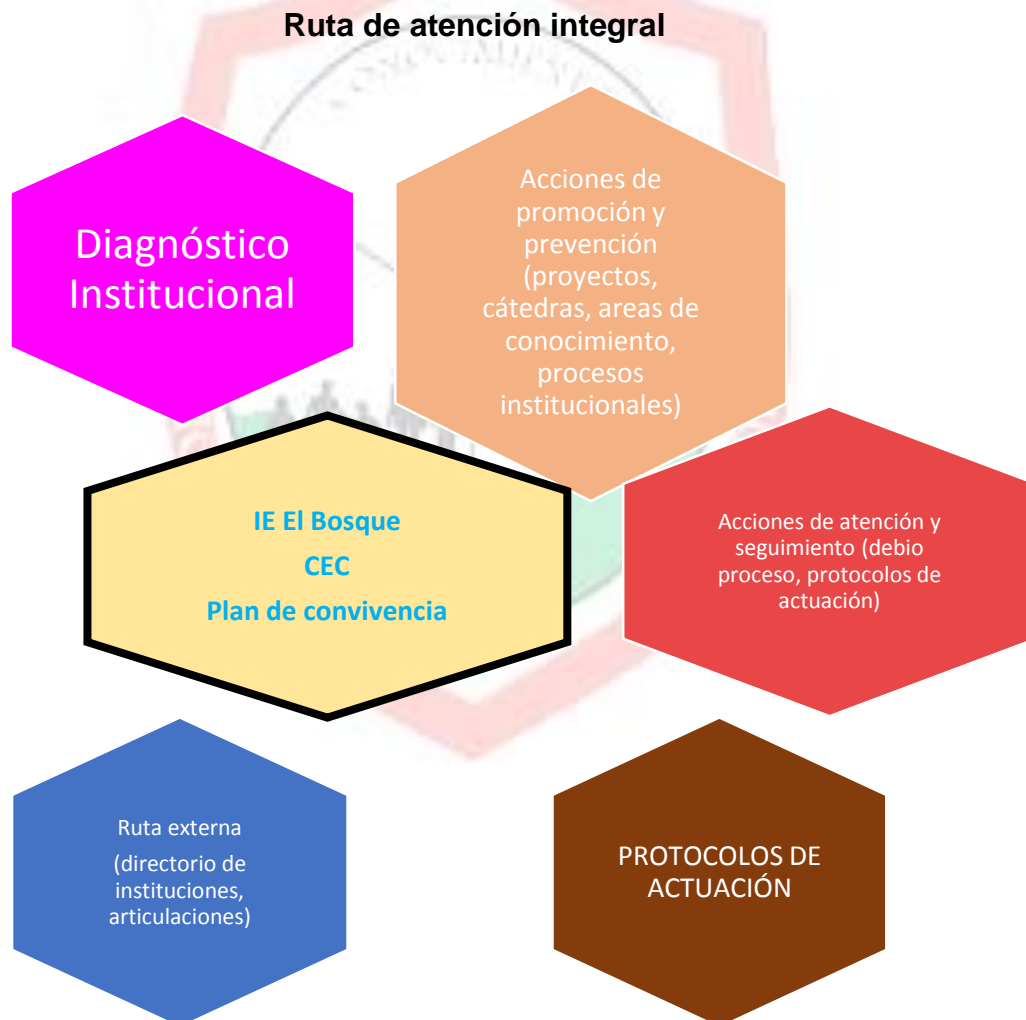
Ruta de atención integral

Diagnóstico Institucional

Acciones de promoción y prevención (proyectos, cátedras, areas de conocimiento, procesos institucionales)

IE El Bosque

CEC

Plan de convivencia

Acciones de atención y seguimiento (debio proceso, protocolos de actuación)

Ruta externa

(directorio de instituciones, articulaciones)

PROTOCOLOS DE ACTUACIÓN